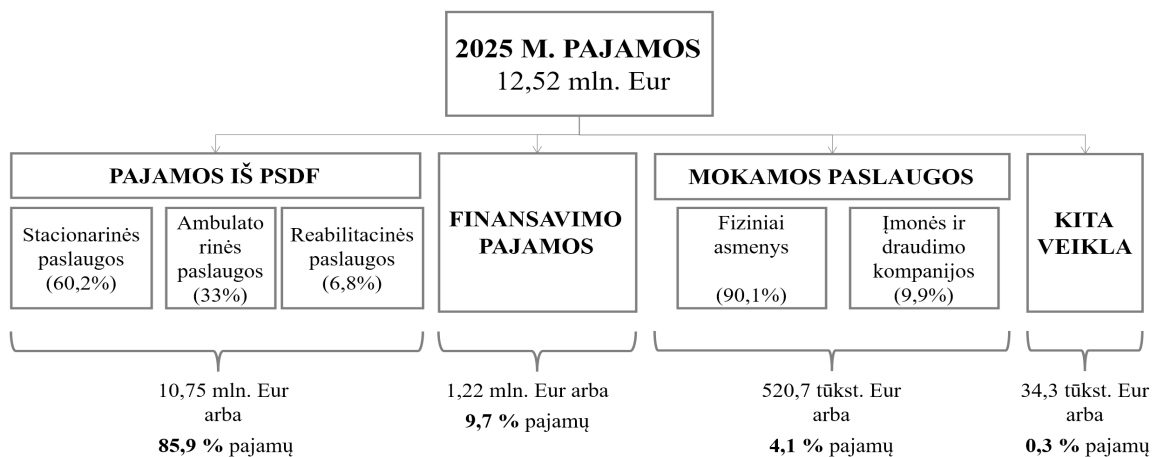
2025 M. PAJAMOS
12,52 mln. Eur

PAJAMOS IŠ PSDF

Stacionarinės paslaugos (60,2%)

Ambulatorinės paslaugos (33%)

Reabilitacinės paslaugos (6,8%)

10,75 mln. Eur arba
**85,9 %** pajamų

FINANSAVIMO PAJAMOS

1,22 mln. Eur arba
**9,7 %** pajamų

MOKAMOS PASLAUGOS

Fiziniai asmenys (90,1%)

Įmonės ir draudimo kompanijos (9,9%)

520,7 tūkst. Eur arba
**4,1 %** pajamų

KITA VEIKLA

34,3 tūkst. Eur arba
**0,3 %** pajamų